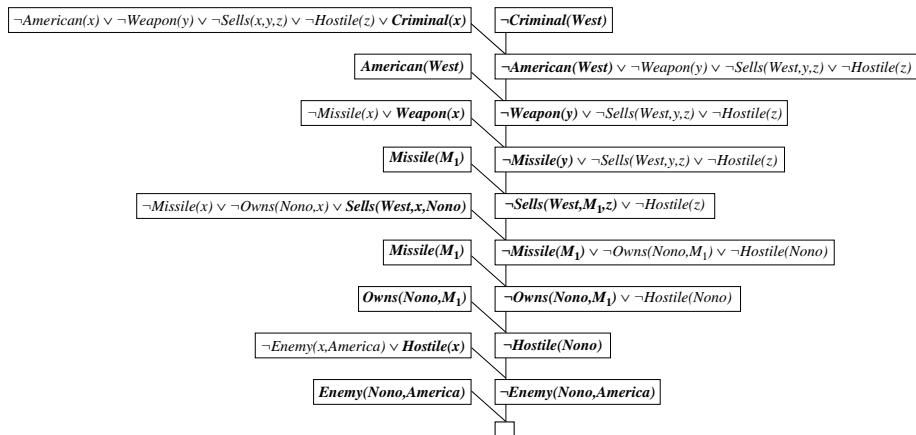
$\neg American(x) \vee \neg Weapon(y) \vee \neg Sells(x,y,z) \vee \neg Hostile(z) \vee Criminal(x)$

$\neg Criminal(West)$

$American(West)$

$\neg American(West) \vee \neg Weapon(y) \vee \neg Sells(West,y,z) \vee \neg Hostile(z)$

$\neg Missile(x) \vee Weapon(x)$

$\neg Weapon(y) \vee \neg Sells(West,y,z) \vee \neg Hostile(z)$

$Missile(M_1)$

$\neg Missile(y) \vee \neg Sells(West,y,z) \vee \neg Hostile(z)$

$\neg Missile(x) \vee \neg Owns(Nono,x) \vee Sells(West,x,Nono)$

$\neg Sells(West,M_1,z) \vee \neg Hostile(z)$

$Missile(M_1)$

$\neg Missile(M_1) \vee \neg Owns(Nono,M_1) \vee \neg Hostile(Nono)$

$Owns(Nono,M_1)$

$\neg Owns(Nono,M_1) \vee \neg Hostile(Nono)$

$\neg Enemy(x,America) \vee Hostile(x)$

$\neg Hostile(Nono)$

$Enemy(Nono,America)$

$\neg Enemy(Nono,America)$